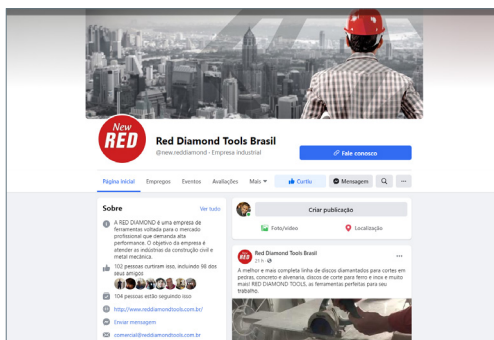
New RED

Red Diamond Tools Brasil

@new.reddiamond · Empresa industrial

Fale conosco

Página inicial Empregos Eventos Avaliações Mais Curtiu Mensagem

Sobre

Ver tudo

A RED DIAMOND é uma empresa de ferramentas voltada para o mercado profissional que demanda alta performance. O objetivo da empresa é atender as indústrias da construção civil e metal mecânica.

102 pessoas curtiram isso, incluindo 98 dos seus amigos

104 pessoas estão seguindo isso

http://www.reddiamondtools.com.br/

Enviar mensagem

comercial@reddiamondtools.com.br

Criar publicação

Foto/vídeo

Localização

Red Diamond Tools Brasil

21 h

A melhor e mais completa linha de discos diamantados para cortes em pedras, concreto e alvenaria, discos de corte para ferro e inox e muito mais! RED DIAMOND TOOLS, as ferramentas perfeitas para seu trabalho.